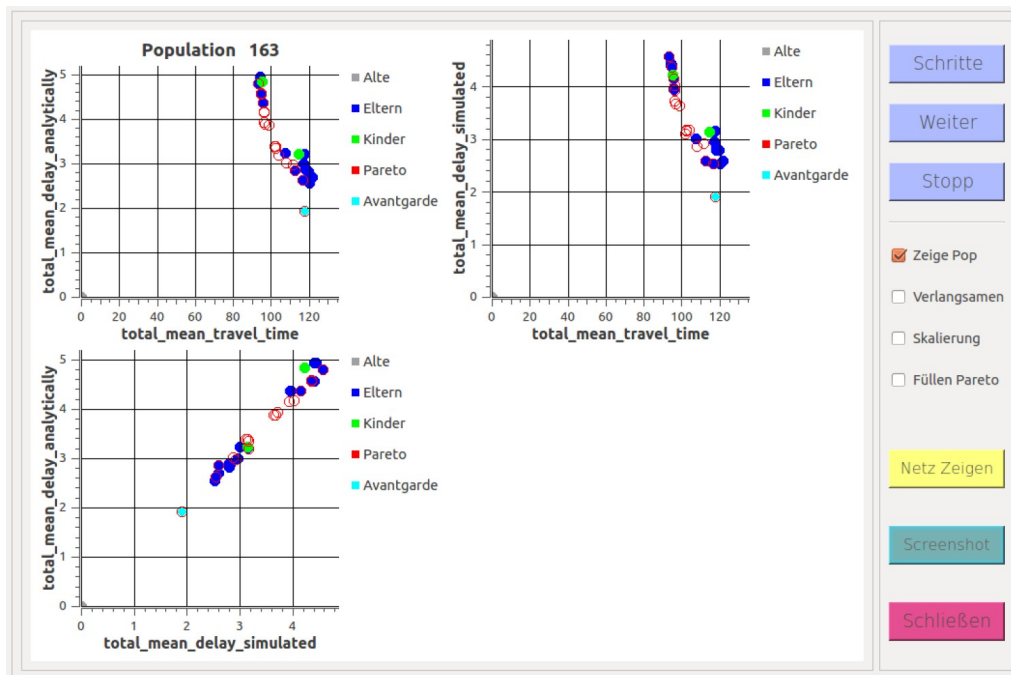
Population 163

total_mean_delay_analytically

5 4 3 2 1 0

0 20 40 60 80 100 120

total_mean_travel_time

Alte
Eltern
Kinder
Pareto
Avantgarde

total_mean_delay_simulated

4 3 2 1 0

0 20 40 60 80 100 120

total_mean_travel_time

Alte
Eltern
Kinder
Pareto
Avantgarde

total_mean_delay_analytically

5 4 3 2 1 0

0 1 2 3 4

total_mean_delay_simulated

Alte
Eltern
Kinder
Pareto
Avantgarde

Schritte

Weiter

Stopp

Zeige Pop

Verlangsamen

Skalierung

Füllen Pareto

Netz Zeigen

Screenshot

Schließen